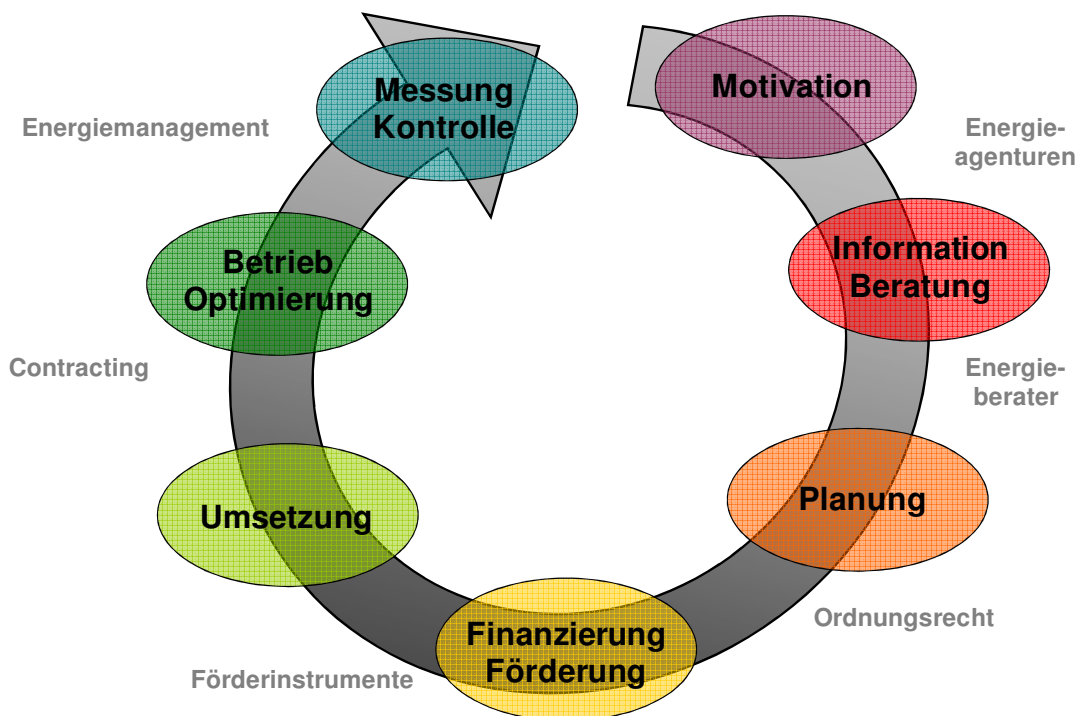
Motivation

Energieagenturen

Information
Beratung

Energieberater

Planung

Ordnungsrecht

Finanzierung
Förderung

Förderinstrumente

Umsetzung

Contracting

Betrieb
Optimierung

Energiemanagement

Messung
Kontrolle